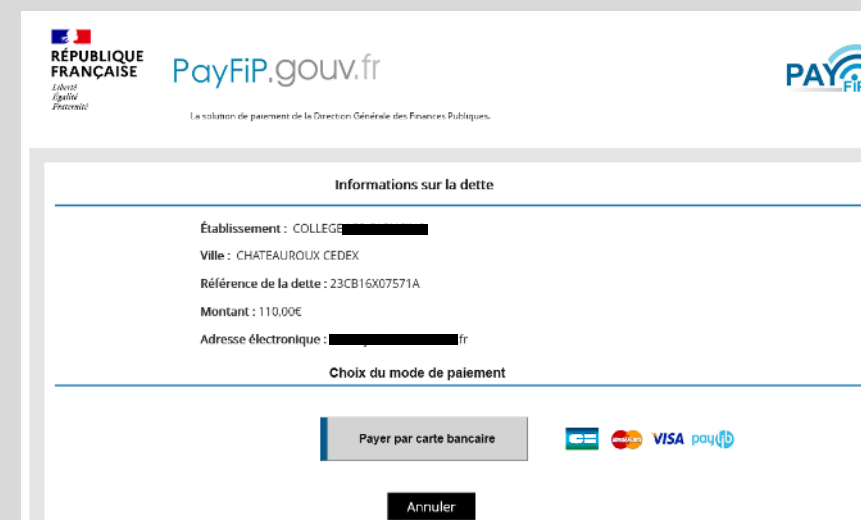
RÉPUBLIQUE FRANÇAISE
Liberté
Égalité
Fraternité

PayFiP.gouv.fr

PAY FiP

La solution de paiement de la Direction Générale des Finances Publiques.

Informations sur la dette

Établissement : COLLEGE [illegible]

Ville : CHATEAUROUX CEDEX

Référence de la dette : 23CB16X07571A

Montant : 110,00€

Adresse électronique : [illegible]fr

Choix du mode de paiement

Payer par carte bancaire

CB mastercard VISA paylib

Annuler